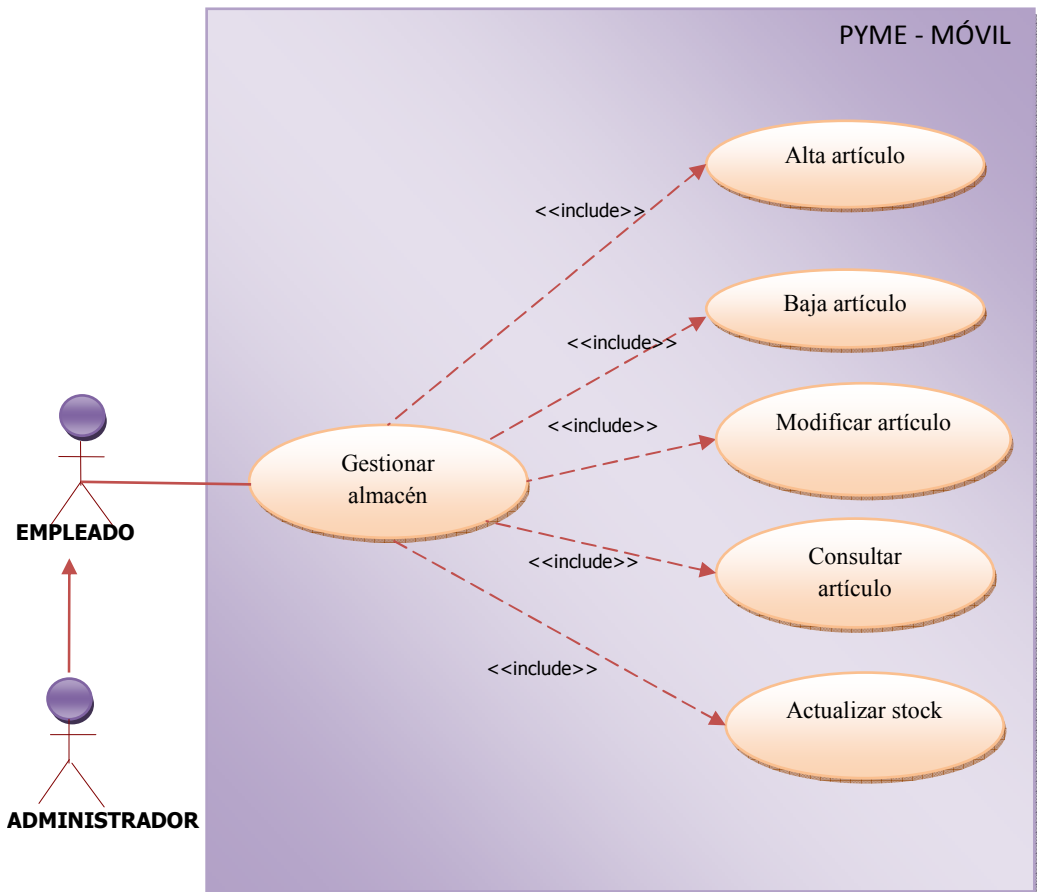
PYME - MÓVIL

Alta artículo

<<include>>

Baja artículo

<<include>>

<<include>>

Modificar artículo

Gestionar almacén

EMPLEADO

<<include>>

Consultar artículo

<<include>>

Actualizar stock

ADMINISTRADOR